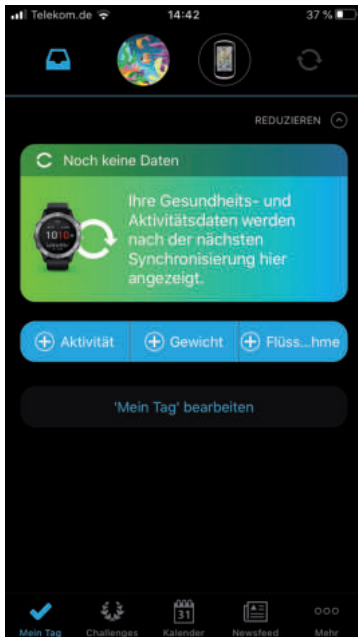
Telekom.de 14:42 37 %

REDUZIEREN

Noch keine Daten

10:10

Ihre Gesundheits- und Aktivitätsdaten werden nach der nächsten Synchronisierung hier angezeigt.

Aktivität | Gewicht | Flüss...hme

'Mein Tag' bearbeiten

Mein Tag | Challenges | 31 Kalender | Newsfeed | Mehr